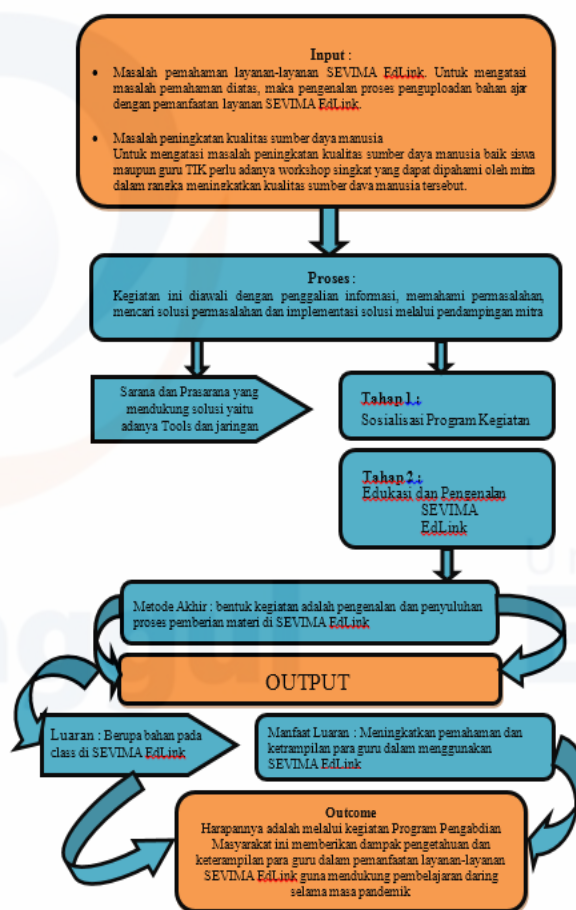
Input :

• Masalah pemahaman layanan-layanan SEVIMA EdLink. Untuk mengatasi masalah pemahaman diatas, maka pengenalan proses penguploadan bahan ajar dengan pemanfaatan layanan SEVIMA EdLink.

• Masalah peningkatan kualitas sumber daya manusia
Untuk mengatasi masalah peningkatan kualitas sumber daya manusia baik siswa maupun guru TIK perlu adanya workshop singkat yang dapat dipahami oleh mitra dalam rangka meningkatkan kualitas sumber daya manusia tersebut.

Proses :
Kegiatan ini diawali dengan penggalian informasi, memahami permasalahan, mencari solusi permasalahan dan implementasi solusi melalui pendampingan mitra

Sarana dan Prasarana yang mendukung solusi yaitu adanya Tools dan jaringan

Tahap 1 :
Sosialisasi Program Kegiatan

Tahap 2 :
Edukasi dan Pengenalan SEVIMA EdLink

Metode Akhir : bentuk kegiatan adalah pengenalan dan penyuluhan proses pemberian materi di SEVIMA EdLink

OUTPUT

Luaran : Berupa bahan pada class di SEVIMA EdLink

Manfaat Luaran : Meningkatkan pemahaman dan ketrampilan para guru dalam menggunakan SEVIMA EdLink

Outcome
Harapannya adalah melalui kegiatan Program Pengabdian Masyarakat ini memberikan dampak pengetahuan dan keterampilan para guru dalam pemanfaatan layanan-layanan SEVIMA EdLink guna mendukung pembelajaran daring selama masa pandemik